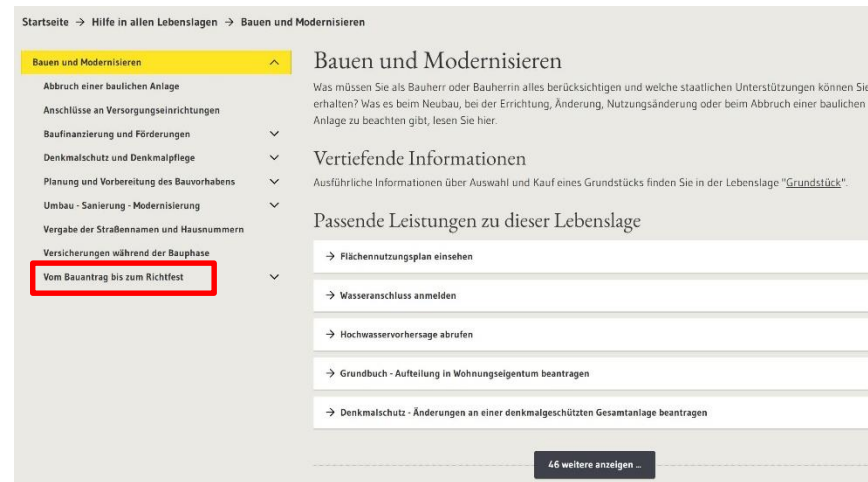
Startseite → Hilfe in allen Lebenslagen → Bauen und Modernisieren

Bauen und Modernisieren
Abbruch einer baulichen Anlage
Anschlüsse an Versorgungseinrichtungen
Baufinanzierung und Förderungen
Denkmalschutz und Denkmalpflege
Planung und Vorbereitung des Bauvorhabens
Umbau - Sanierung - Modernisierung
Vergabe der Straßennamen und Hausnummern
Versicherungen während der Bauphase
Vom Bauantrag bis zum Richtfest

Bauen und Modernisieren

Was müssen Sie als Bauherr oder Bauherrin alles berücksichtigen und welche staatlichen Unterstützungen können Sie erhalten? Was es beim Neubau, bei der Errichtung, Änderung, Nutzungsänderung oder beim Abbruch einer baulichen Anlage zu beachten gibt, lesen Sie hier.

Vertiefende Informationen

Ausführliche Informationen über Auswahl und Kauf eines Grundstücks finden Sie in der Lebenslage "Grundstück".

Passende Leistungen zu dieser Lebenslage

→ Flächennutzungsplan einsehen

→ Wasseranschluss anmelden

→ Hochwasservorhersage abrufen

→ Grundbuch - Aufteilung in Wohnungseigentum beantragen

→ Denkmalschutz - Änderungen an einer denkmalgeschützten Gesamtanlage beantragen

46 weitere anzeigen ...